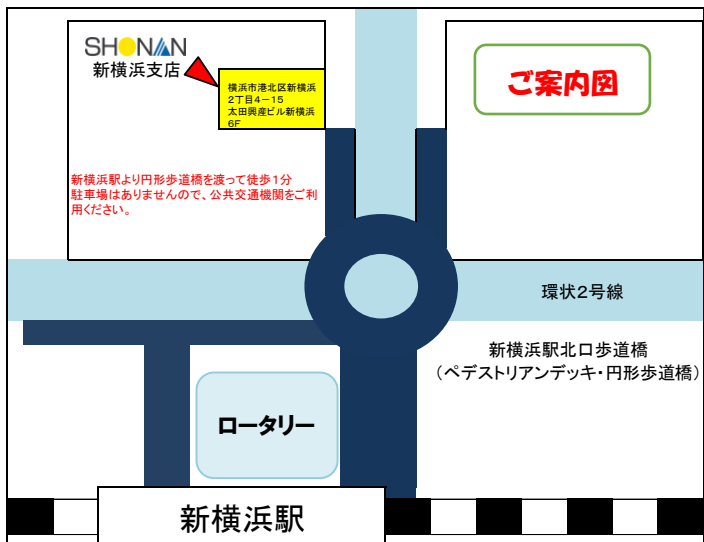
SHONAN
新横浜支店

横浜市港北区新横浜2丁目4－15
太田興産ビル新横浜6F

ご案内図

新横浜駅より円形歩道橋を渡って徒歩1分
駐車場はありませんので、公共交通機関をご利用ください。

環状2号線

新横浜駅北口歩道橋
（ペデストリアンデッキ・円形歩道橋）

ロータリー

新横浜駅